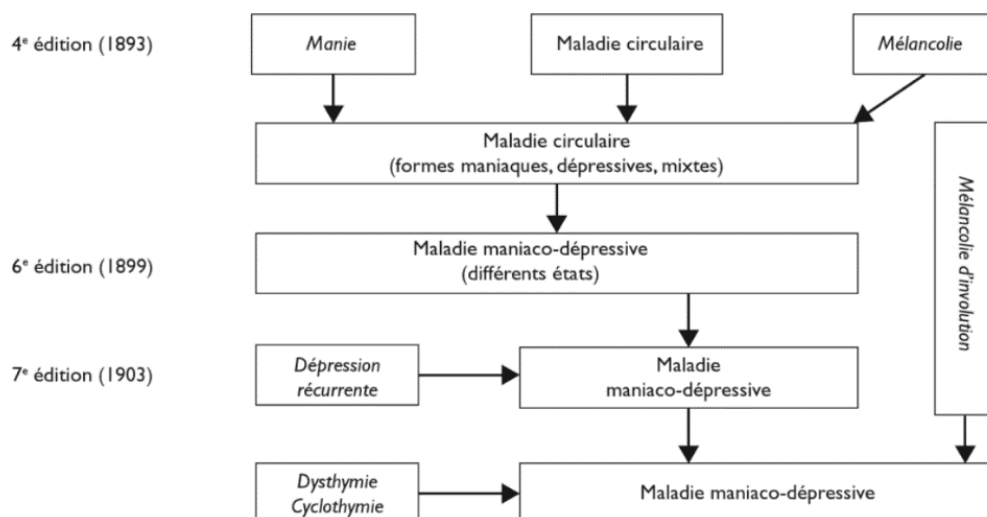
4$^{e}$ édition (1893)

Manie

Maladie circulaire

Mélancolie

Maladie circulaire (formes maniaques, dépressives, mixtes)

Mélancolie d'involution

6$^{e}$ édition (1899)

Maladie maniaco-dépressive (différents états)

7$^{e}$ édition (1903)

Dépression récurrente

Maladie maniaco-dépressive

Dysthymie Cyclothymie

Maladie maniaco-dépressive